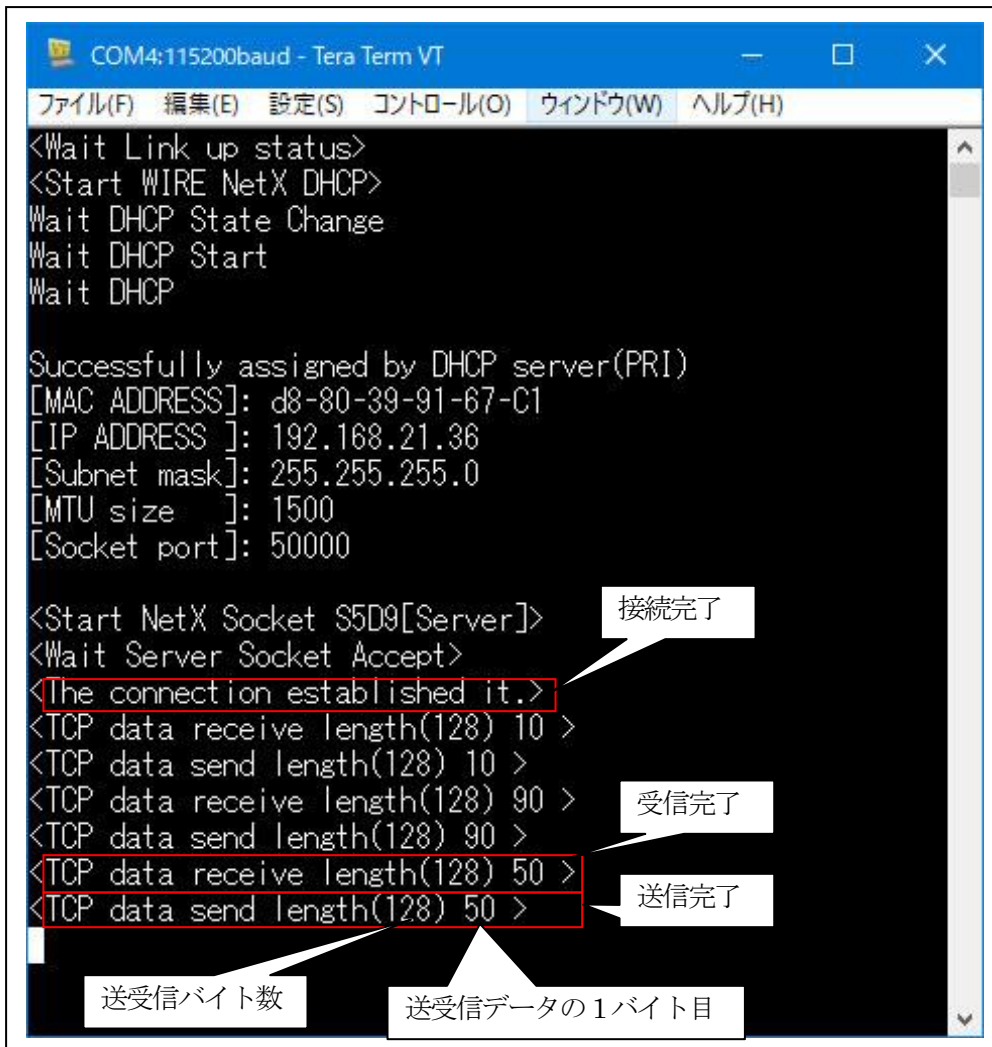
COM4:115200baud - Tera Term VT

ファイル(F) 編集(E) 設定(S) コントロール(O) ウィンドウ(W) ヘルプ(H)

<Wait Link up status>
<Start WIRE NetX DHCP>
Wait DHCP State Change
Wait DHCP Start
Wait DHCP

Successfully assigned by DHCP server(PRI)
[MAC ADDRESS]: d8-80-39-91-67-C1
[IP ADDRESS ]: 192.168.21.36
[Subnet mask]: 255.255.255.0
[MTU size ]: 1500
[Socket port]: 50000

<Start NetX Socket S5D9[Server]>
<Wait Server Socket Accept>
<The connection established it.>
<TCP data receive length(128) 10 >
<TCP data send length(128) 10 >
<TCP data receive length(128) 90 >
<TCP data send length(128) 90 >
<TCP data receive length(128) 50 >
<TCP data send length(128) 50 >

接続完了
受信完了
送信完了
送受信バイト数
送受信データの1バイト目